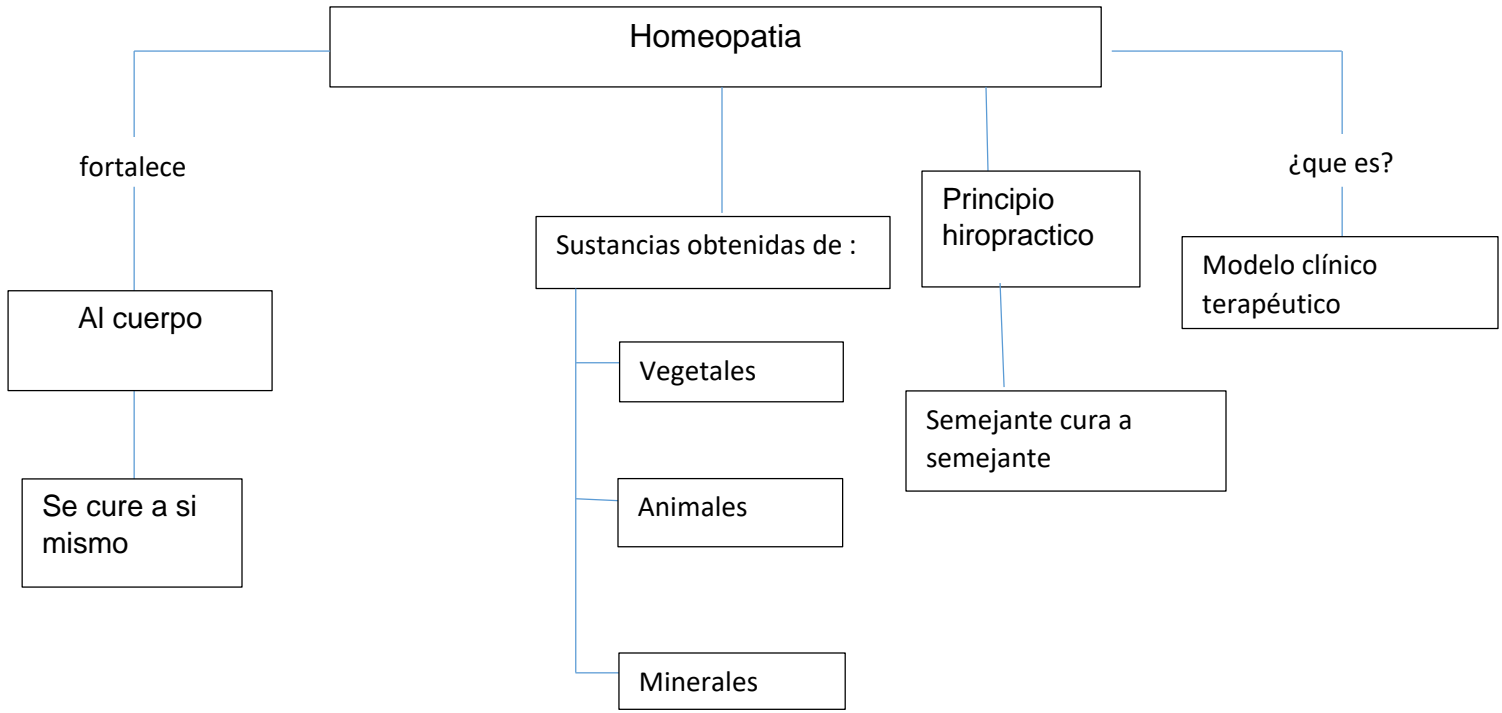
Homeopatia

fortalece

Al cuerpo

Se cure a si mismo

Sustancias obtenidas de :

Vegetales

Animales

Minerales

Principio hiropractico

Semejante cura a semejante

¿que es?

Modelo clínico terapéutico